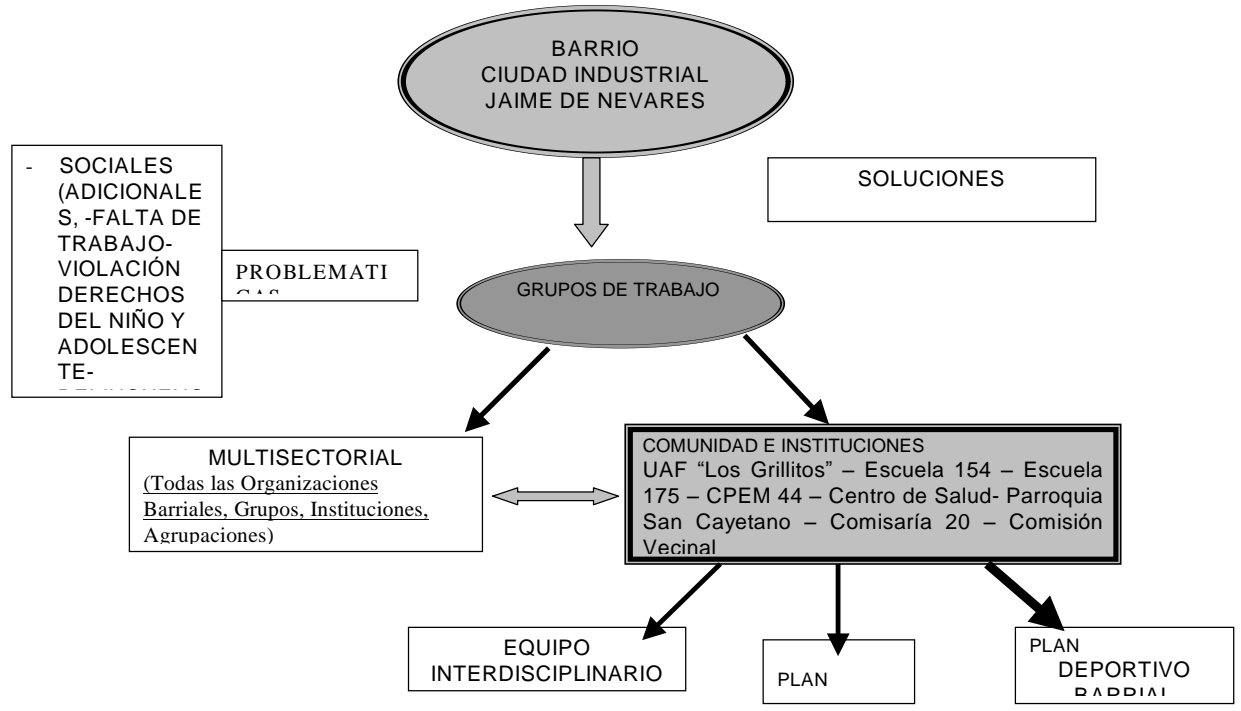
BARRIO
CIUDAD INDUSTRIAL
JAIME DE NEVARES

- SOCIALES (ADICIONALES, -FALTA DE TRABAJO- VIOLACIÓN DERECHOS DEL NIÑO Y ADOLESCENTE- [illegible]

PROBLEMATI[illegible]

SOLUCIONES

GRUPOS DE TRABAJO

MULTISECTORIAL
(Todas las Organizaciones Barriales, Grupos, Instituciones, Agrupaciones)

COMUNIDAD E INSTITUCIONES
UAF "Los Grillitos" – Escuela 154 – Escuela 175 – CPEM 44 – Centro de Salud- Parroquia San Cayetano – Comisaría 20 – Comisión Vecinal

EQUIPO
INTERDISCIPLINARIO

PLAN

PLAN
DEPORTIVO
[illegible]